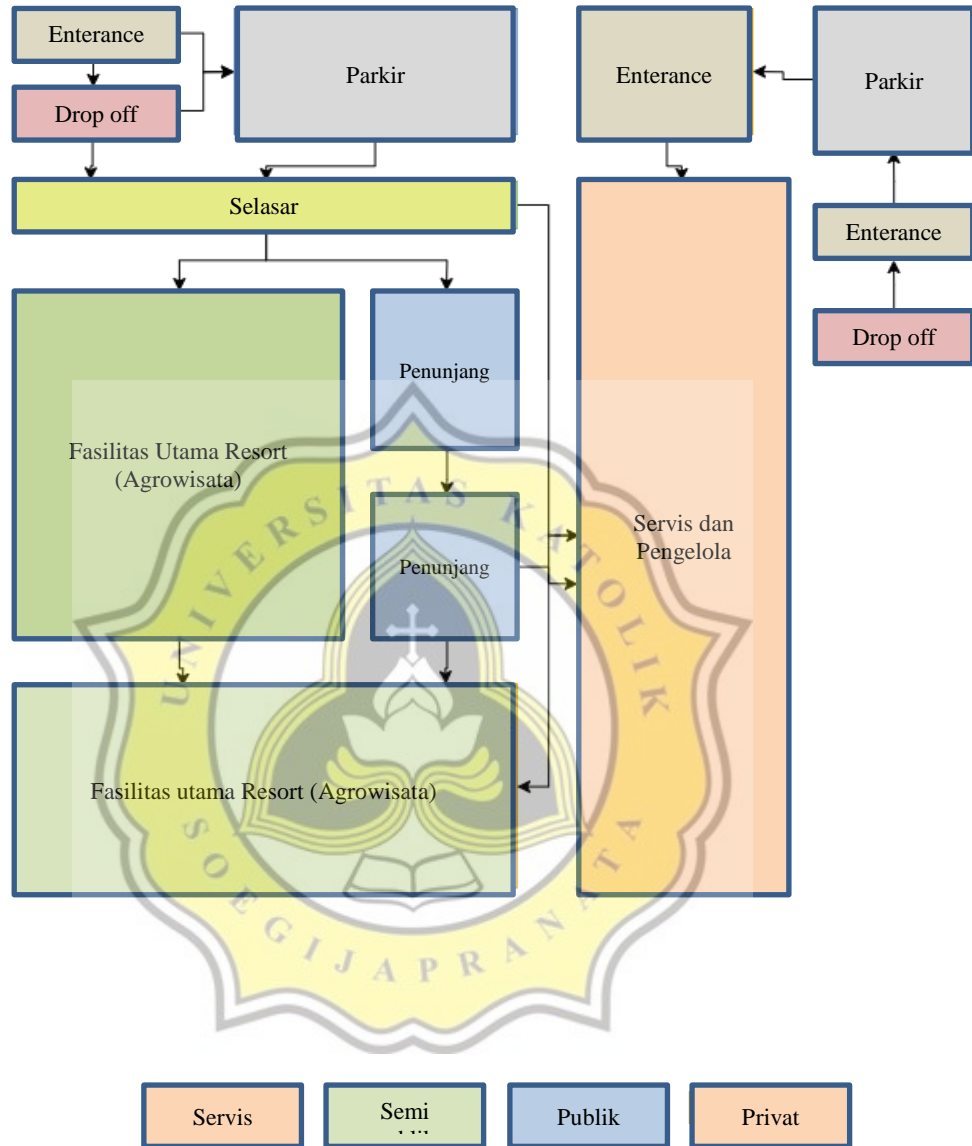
Enterance

Drop off

Parkir

Enterance

Parkir

Selasar

Enterance

Drop off

Penunjang

Fasilitas Utama Resort (Agrowisata)

Penunjang

Servis dan Pengelola

Fasilitas utama Resort (Agrowisata)

UNIVERSITAS KATOLIK SOEGIJAPRANATA

Servis

Semi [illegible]

Publik

Privat